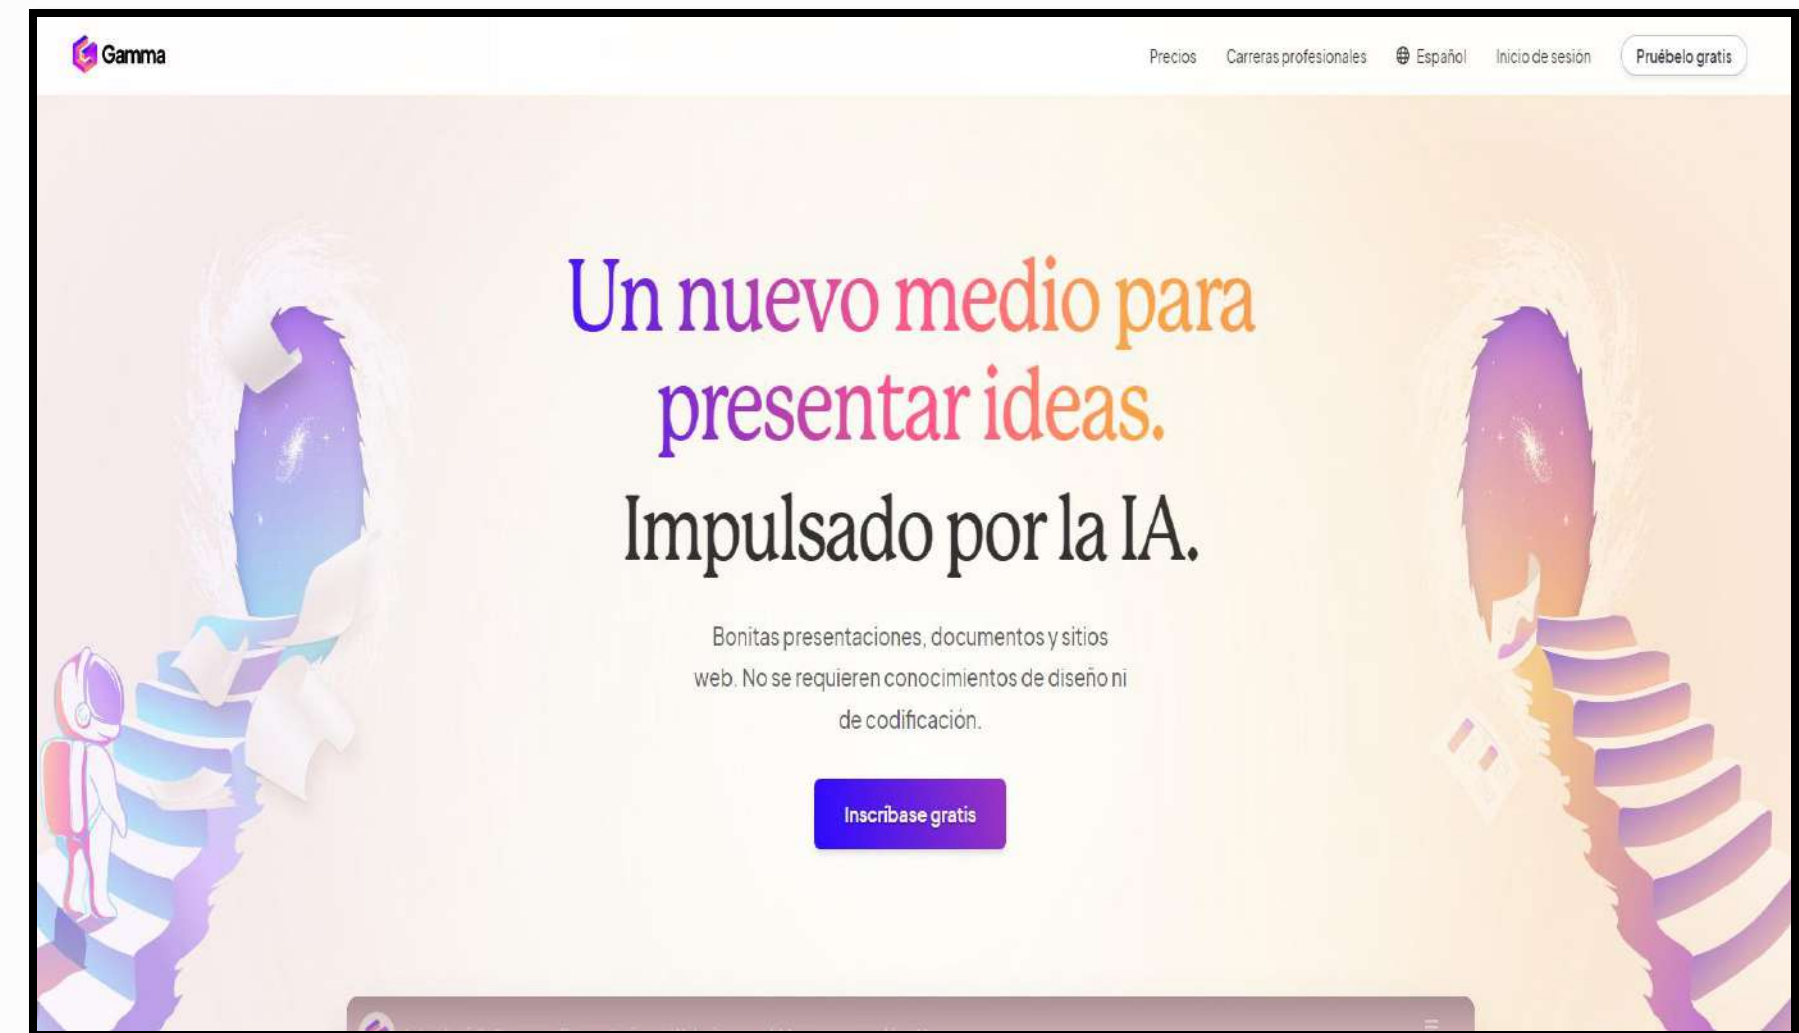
Gamma

Precios Carreras profesionales Español Inicio de sesión Pruébelo gratis

Un nuevo medio para presentar ideas.

Impulsado por la IA.

Bonitas presentaciones, documentos y sitios web. No se requieren conocimientos de diseño ni de codificación.

Inscríbase gratis